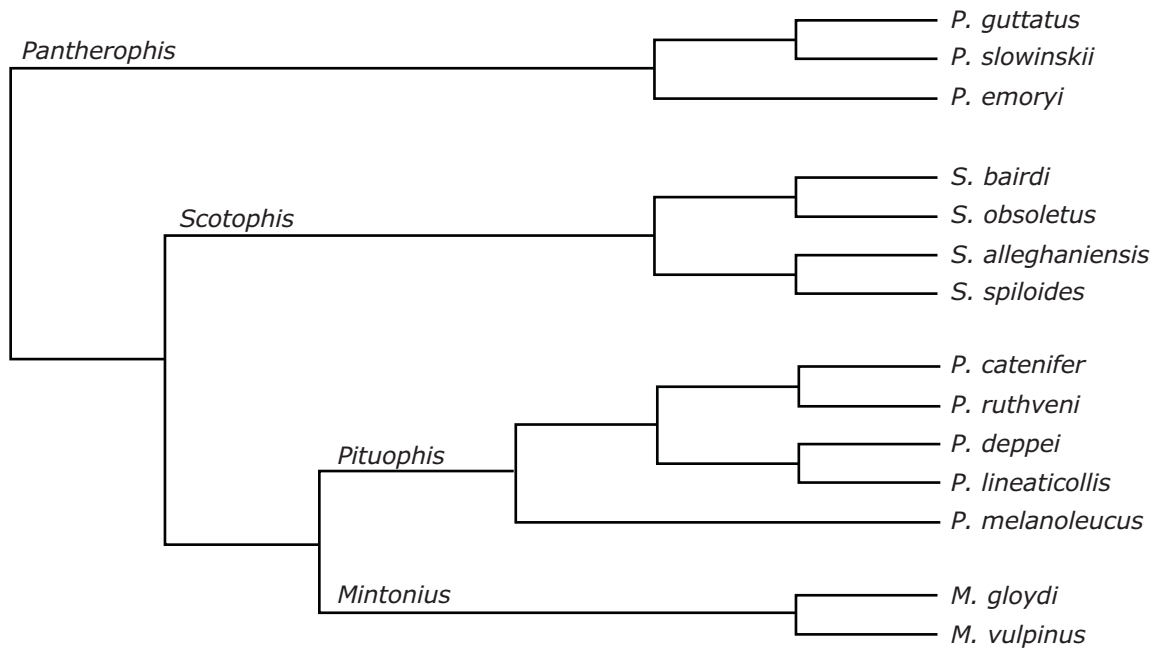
Pantherophis
P. guttatus
P. slowinskii
P. emoryi
Scotophis
S. bairdi
S. obsoletus
S. alleghaniensis
S. spiloides
Pituophis
P. catenifer
P. ruthveni
P. deppei
P. lineaticollis
P. melanoleucus
Mintonius
M. gloydi
M. vulpinus